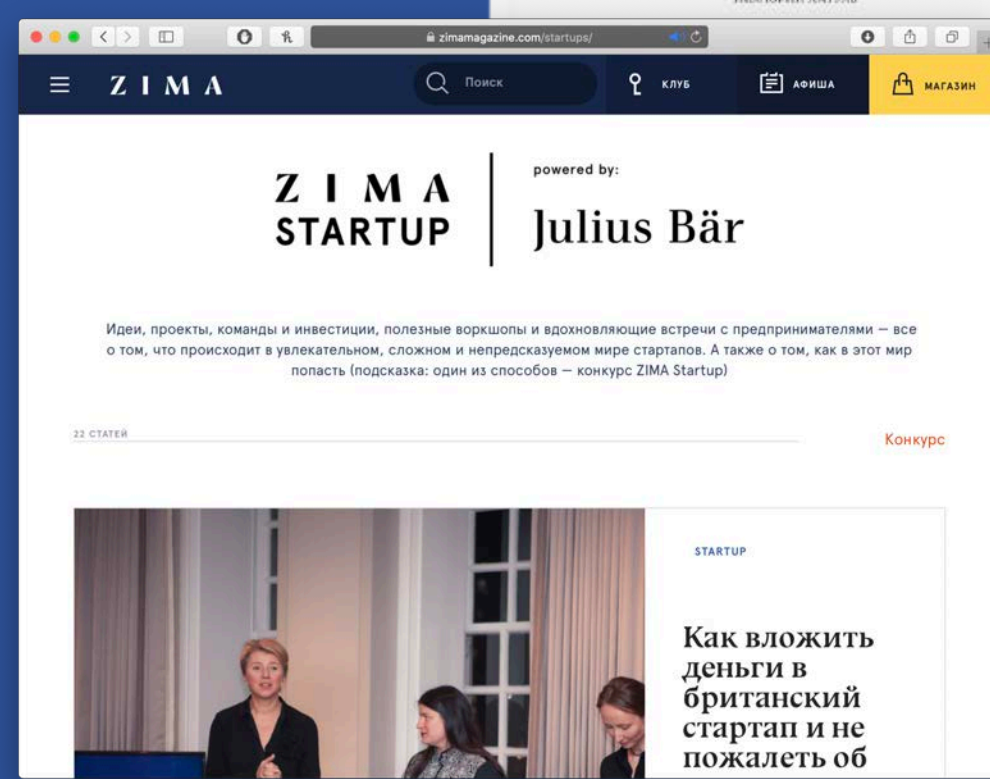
zimamagazine.com/startups/

ZIMA

Поиск

КЛУБ

АФИША

МАГАЗИН

ZIMA STARTUP

powered by:

Julius Bär

Идеи, проекты, команды и инвестиции, полезные воркшопы и вдохновляющие встречи с предпринимателями — все о том, что происходит в увлекательном, сложном и непредсказуемом мире стартапов. А также о том, как в этот мир попасть (подсказка: один из способов — конкурс ZIMA Startup)

22 СТАТЕЙ

Конкурс

STARTUP

Как вложить деньги в британский стартап и не пожалеть об